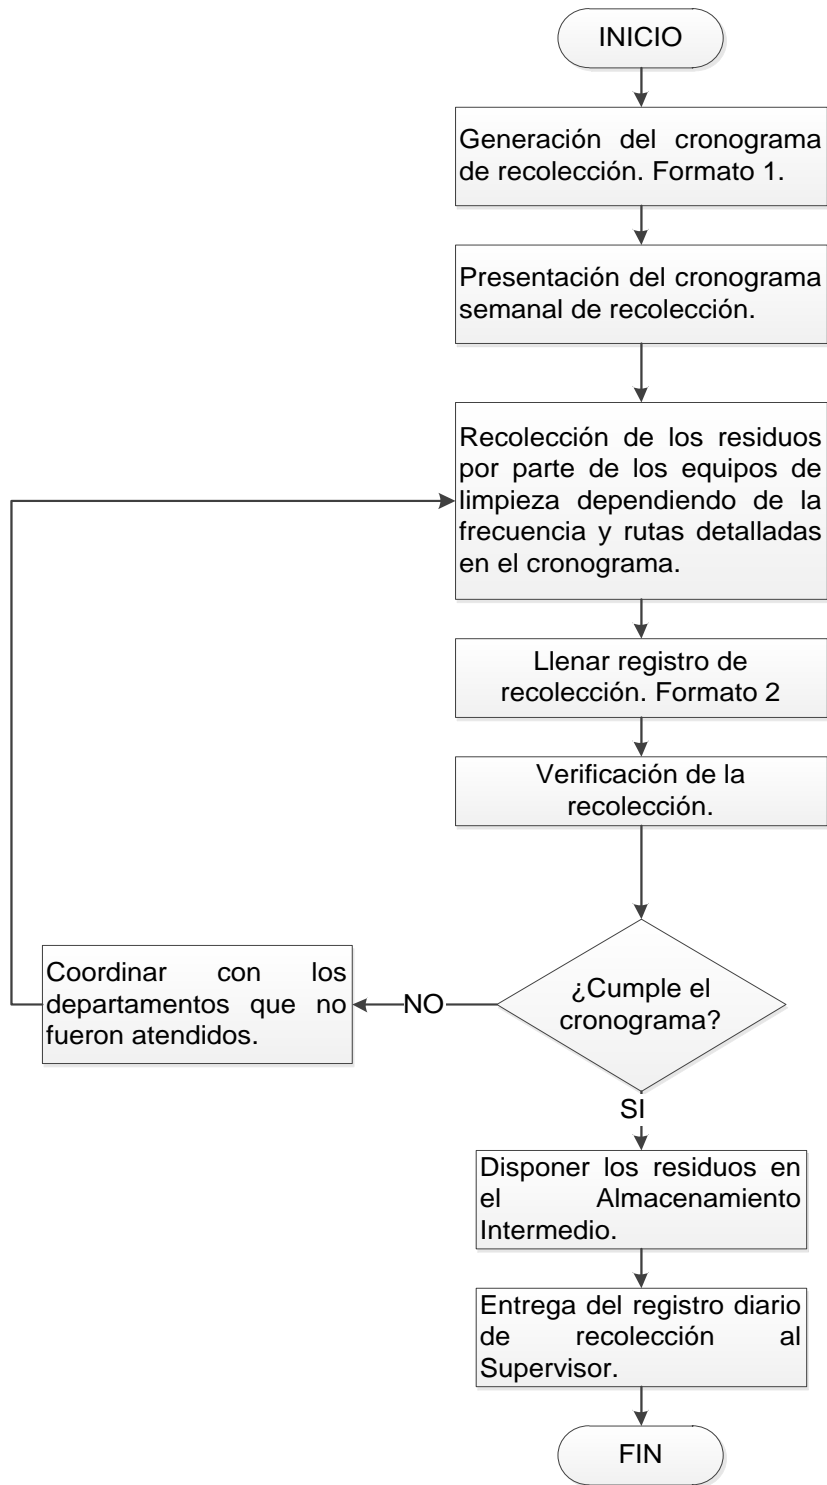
INICIO

Generación del cronograma de recolección. Formato 1.

Presentación del cronograma semanal de recolección.

Recolección de los residuos por parte de los equipos de limpieza dependiendo de la frecuencia y rutas detalladas en el cronograma.

Llenar registro de recolección. Formato 2

Verificación de la recolección.

¿Cumple el cronograma?

NO

Coordinar con los departamentos que no fueron atendidos.

SI

Disponer los residuos en el Almacenamiento Intermedio.

Entrega del registro diario de recolección al Supervisor.

FIN